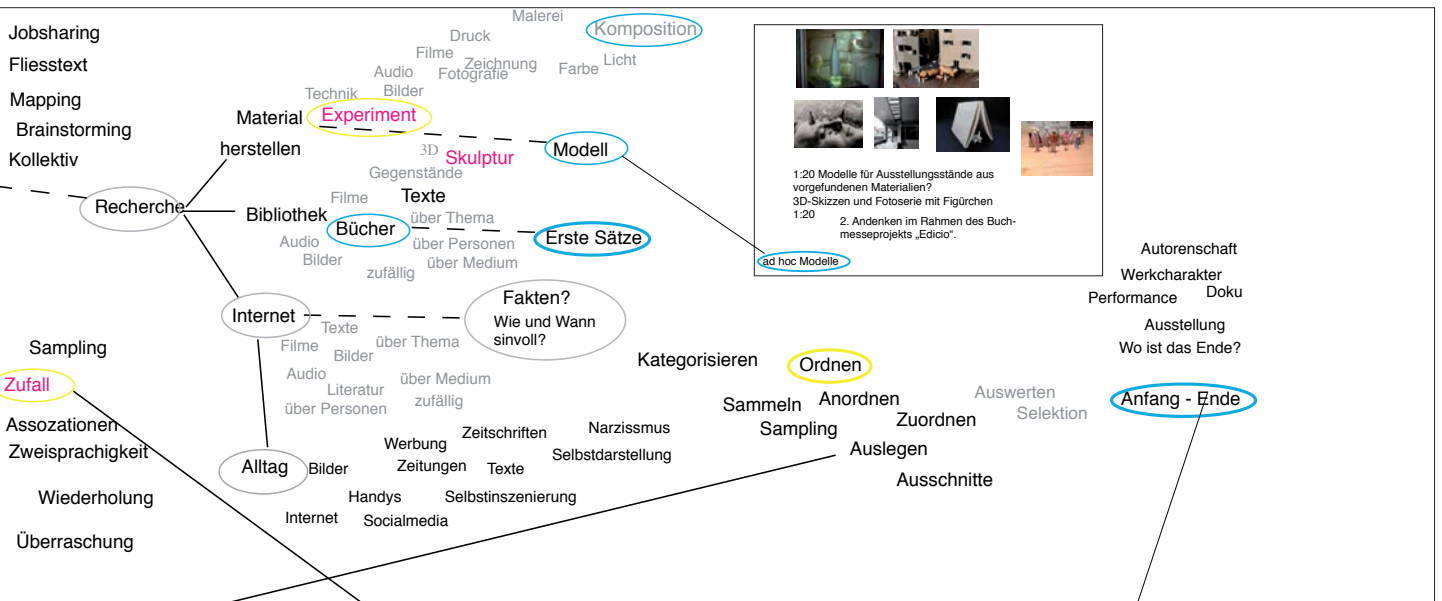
Jobsharing
Fliesstext
Mapping
Brainstorming
Kollektiv

Malerei
Komposition
Druck
Filme
Zeichnung
Licht
Audio
Fotografie
Farbe
Technik
Bilder
Material
Experiment
herstellen
Modell
3D
Skulptur
Gegenstände
Recherche
Filme
Texte
Bibliothek
über Thema
Bücher
Erste Sätze
Audio
über Personen
Bilder
über Medium
zufällig

1:20 Modelle für Ausstellungsstände aus vorgefundenen Materialien?
3D-Skizzen und Fotoserie mit Figürchen
1:20
2. Andenken im Rahmen des Buchmesseprojekts „Edicio".
ad hoc Modelle

Autorenschaft
Werkcharakter
Performance
Doku
Ausstellung
Wo ist das Ende?

Internet
Fakten?
Wie und Wann sinvoll?
Texte
über Thema
Filme
Bilder
Audio
Literatur
über Medium
über Personen
zufällig

Sampling
Zufall
Assozationen
Zweisprachigkeit
Wiederholung
Überraschung

Kategorisieren
Ordnen
Sammeln
Anordnen
Zuordnen
Auswerten
Selektion
Anfang - Ende
Sampling
Auslegen
Ausschnitte

Alltag
Bilder
Werbung
Zeitschriften
Narzissmus
Zeitungen
Texte
Selbstdarstellung
Handys
Selbstinszenierung
Internet
Socialmedia